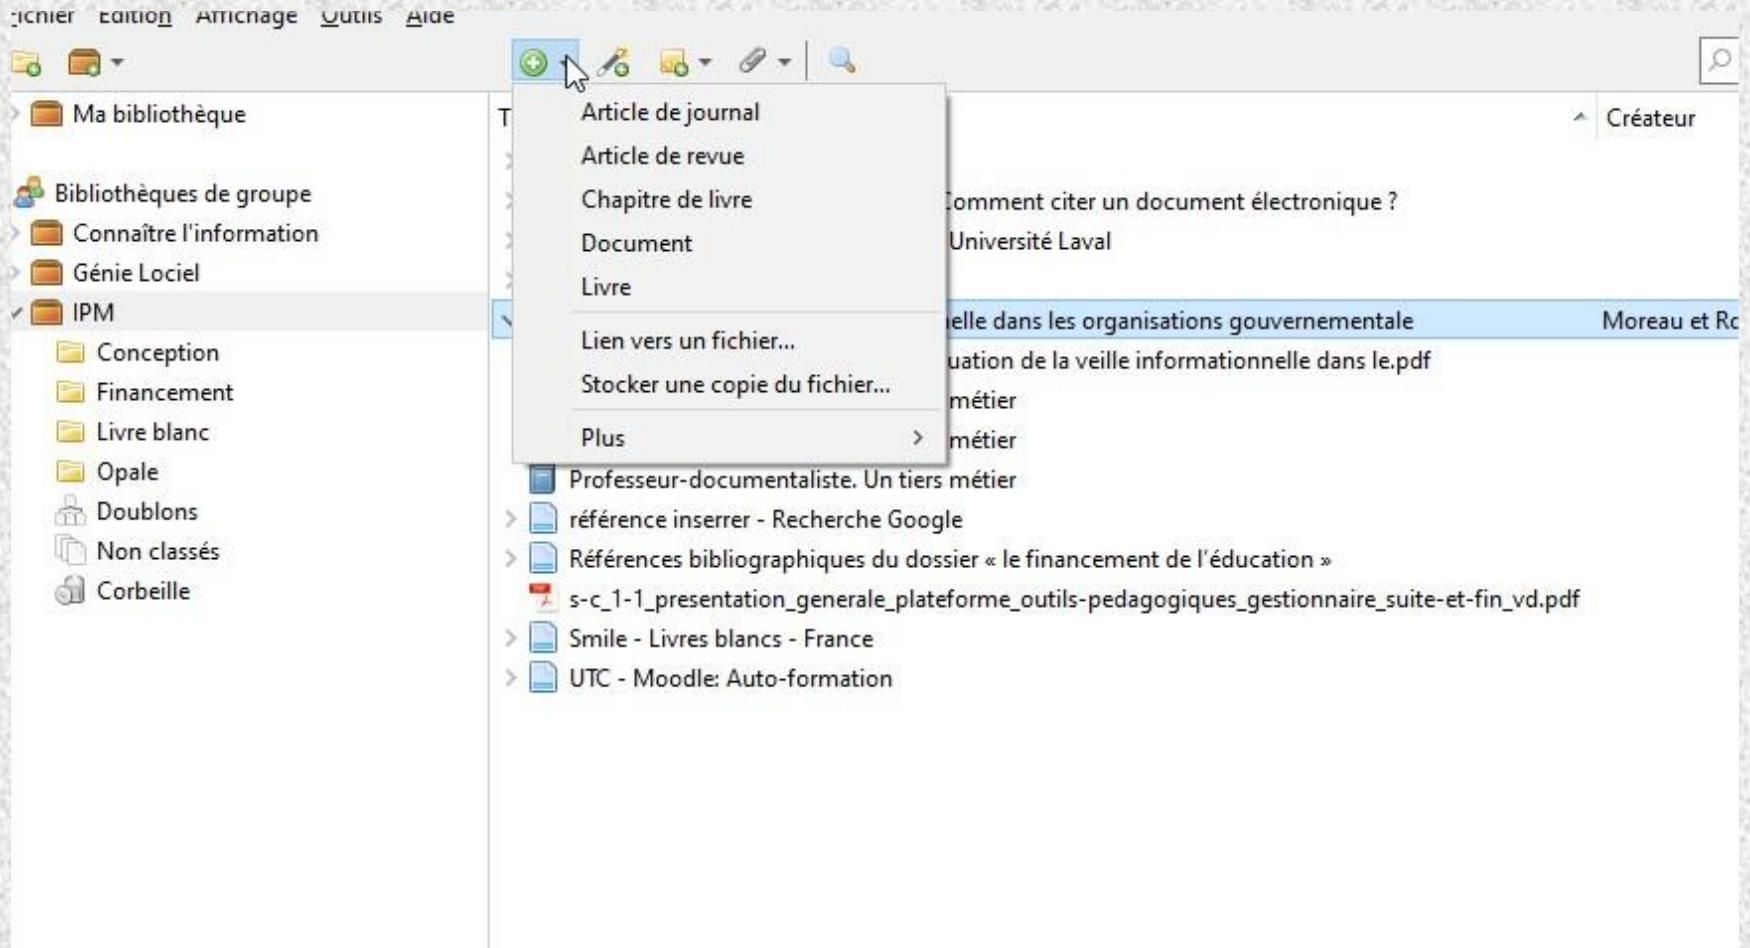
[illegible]ichier Edition Affichage Outils Aide

Ma bibliothèque

Bibliothèques de groupe
Connaître l'information
Génie Lociel
IPM
Conception
Financement
Livre blanc
Opale
Doublons
Non classés
Corbeille

T

Créateur

Article de journal
Article de revue
Chapitre de livre
Document
Livre
Lien vers un fichier...
Stocker une copie du fichier...
Plus

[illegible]omment citer un document électronique ?
Université Laval
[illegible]elle dans les organisations gouvernementale Moreau et R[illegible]
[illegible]uation de la veille informationnelle dans le.pdf
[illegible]métier
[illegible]métier
Professeur-documentaliste. Un tiers métier
référence inserrer - Recherche Google
Références bibliographiques du dossier « le financement de l'éducation »
s-c_1-1_presentation_generale_plateforme_outils-pedagogiques_gestionnaire_suite-et-fin_vd.pdf
Smile - Livres blancs - France
UTC - Moodle: Auto-formation